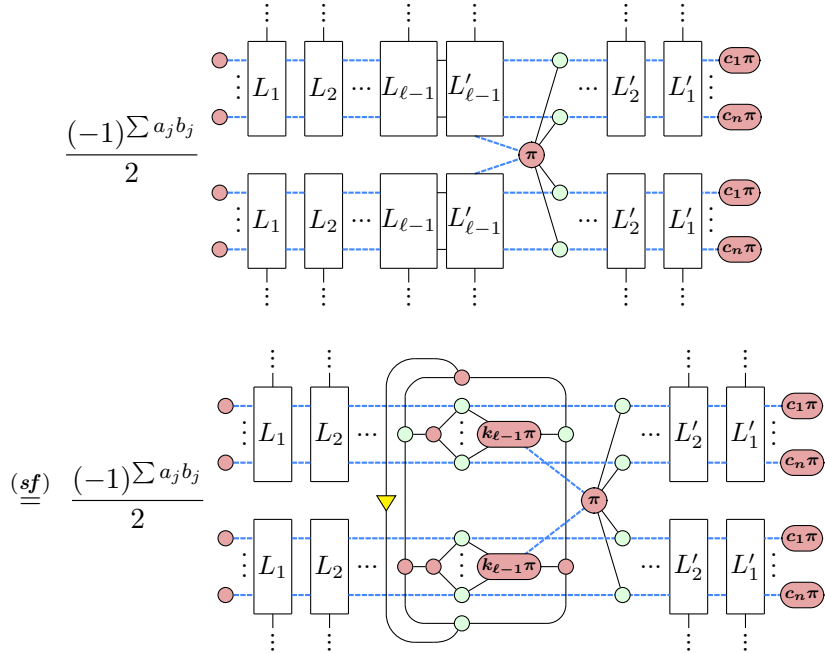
$\frac{(-1)^{\sum a_j b_j}}{2}$

$L_1$ $L_2$ $\cdots$ $L_{\ell-1}$ $L'_{\ell-1}$ $\cdots$ $L'_2$ $L'_1$ $c_1\pi$ $c_n\pi$

$\pi$

$L_1$ $L_2$ $\cdots$ $L_{\ell-1}$ $L'_{\ell-1}$ $\cdots$ $L'_2$ $L'_1$ $c_1\pi$ $c_n\pi$

$\overset{(sf)}{=}$ $\frac{(-1)^{\sum a_j b_j}}{2}$

$L_1$ $L_2$ $\cdots$ $k_{\ell-1}\pi$ $\cdots$ $L'_2$ $L'_1$ $c_1\pi$ $c_n\pi$

$\pi$

$L_1$ $L_2$ $\cdots$ $k_{\ell-1}\pi$ $\cdots$ $L'_2$ $L'_1$ $c_1\pi$ $c_n\pi$